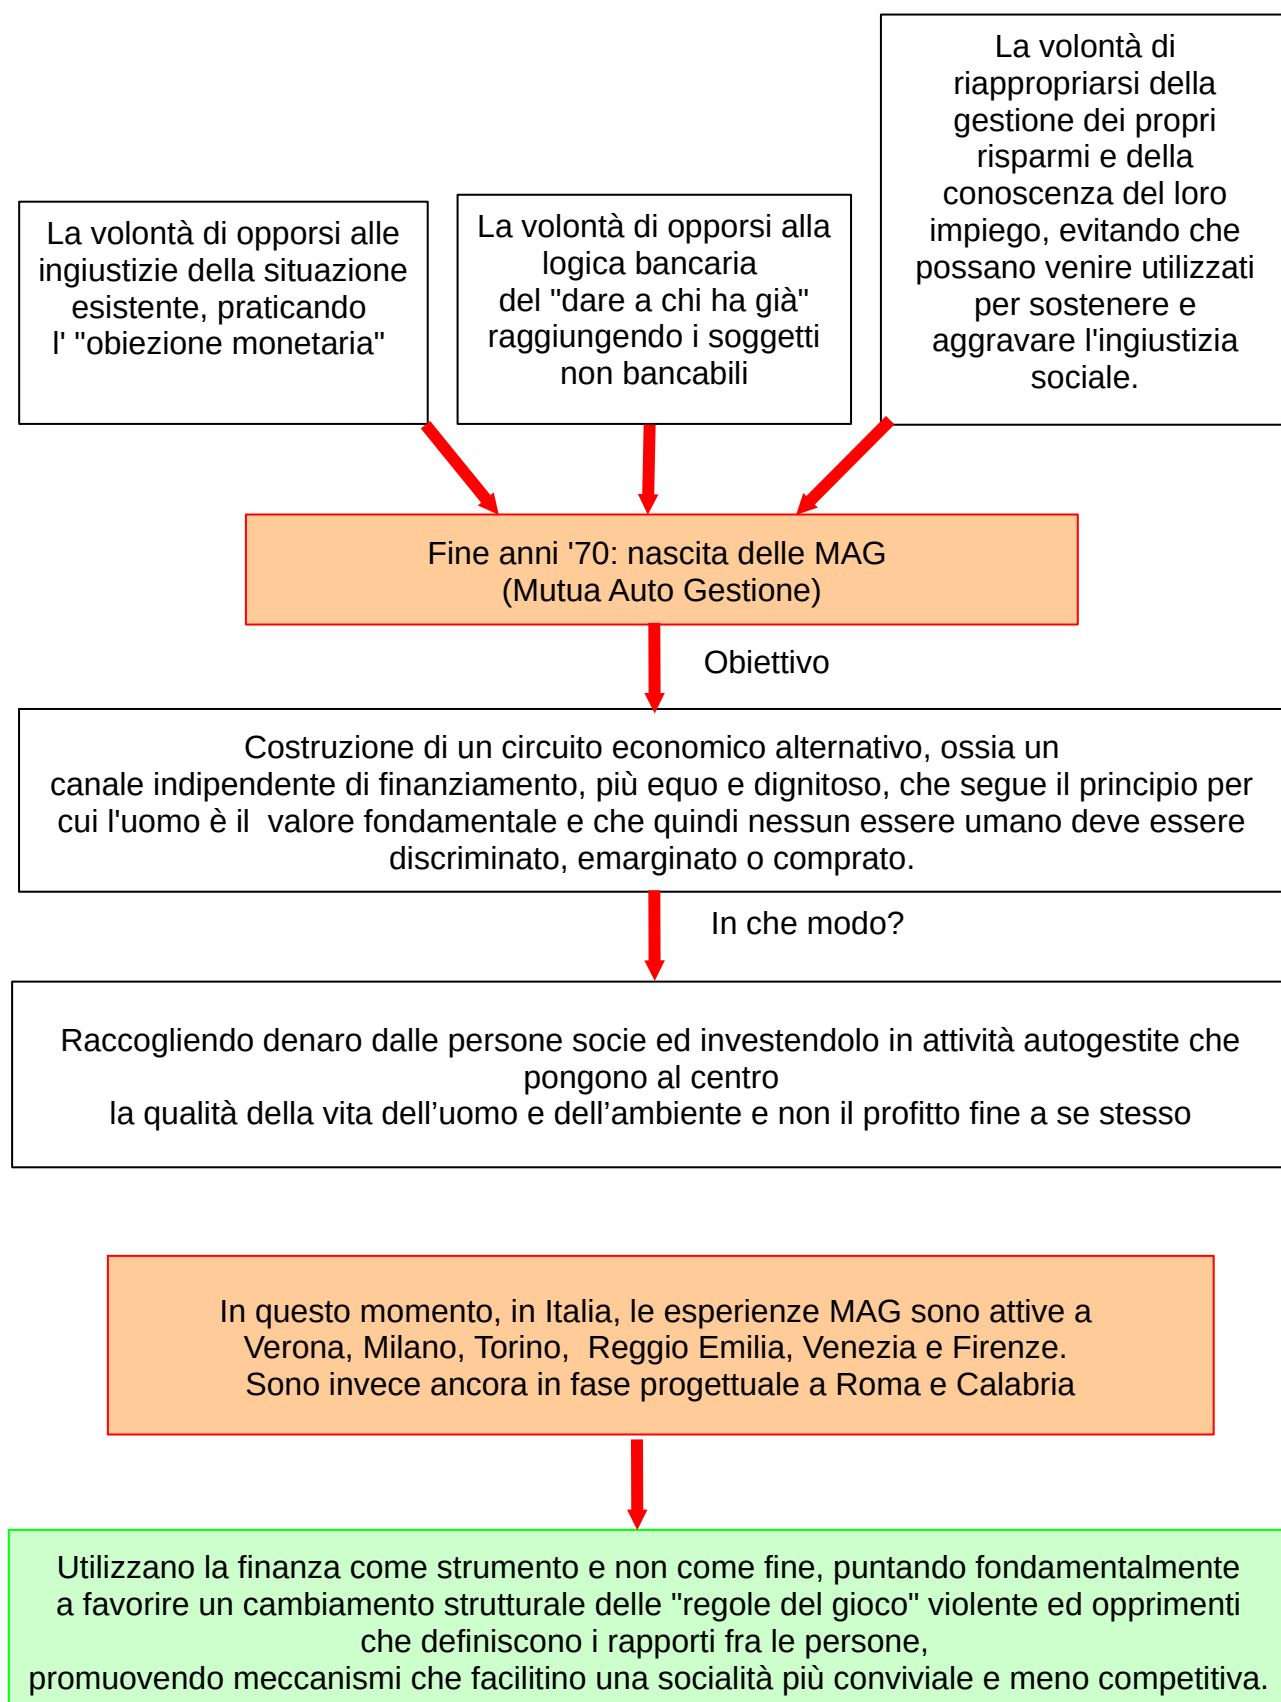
La volontà di opporsi alle ingiustizie della situazione esistente, praticando l' "obiezione monetaria"

La volontà di opporsi alla logica bancaria del "dare a chi ha già" raggiungendo i soggetti non bancabili

La volontà di riappropriarsi della gestione dei propri risparmi e della conoscenza del loro impiego, evitando che possano venire utilizzati per sostenere e aggravare l'ingiustizia sociale.

Fine anni '70: nascita delle MAG (Mutua Auto Gestione)

Obiettivo

Costruzione di un circuito economico alternativo, ossia un canale indipendente di finanziamento, più equo e dignitoso, che segue il principio per cui l'uomo è il valore fondamentale e che quindi nessun essere umano deve essere discriminato, emarginato o comprato.

In che modo?

Raccogliendo denaro dalle persone socie ed investendolo in attività autogestite che pongono al centro
la qualità della vita dell’uomo e dell’ambiente e non il profitto fine a se stesso

In questo momento, in Italia, le esperienze MAG sono attive a Verona, Milano, Torino, Reggio Emilia, Venezia e Firenze.
Sono invece ancora in fase progettuale a Roma e Calabria

Utilizzano la finanza come strumento e non come fine, puntando fondamentalmente a favorire un cambiamento strutturale delle "regole del gioco" violente ed opprimenti che definiscono i rapporti fra le persone,
promuovendo meccanismi che facilitino una socialità più conviviale e meno competitiva.